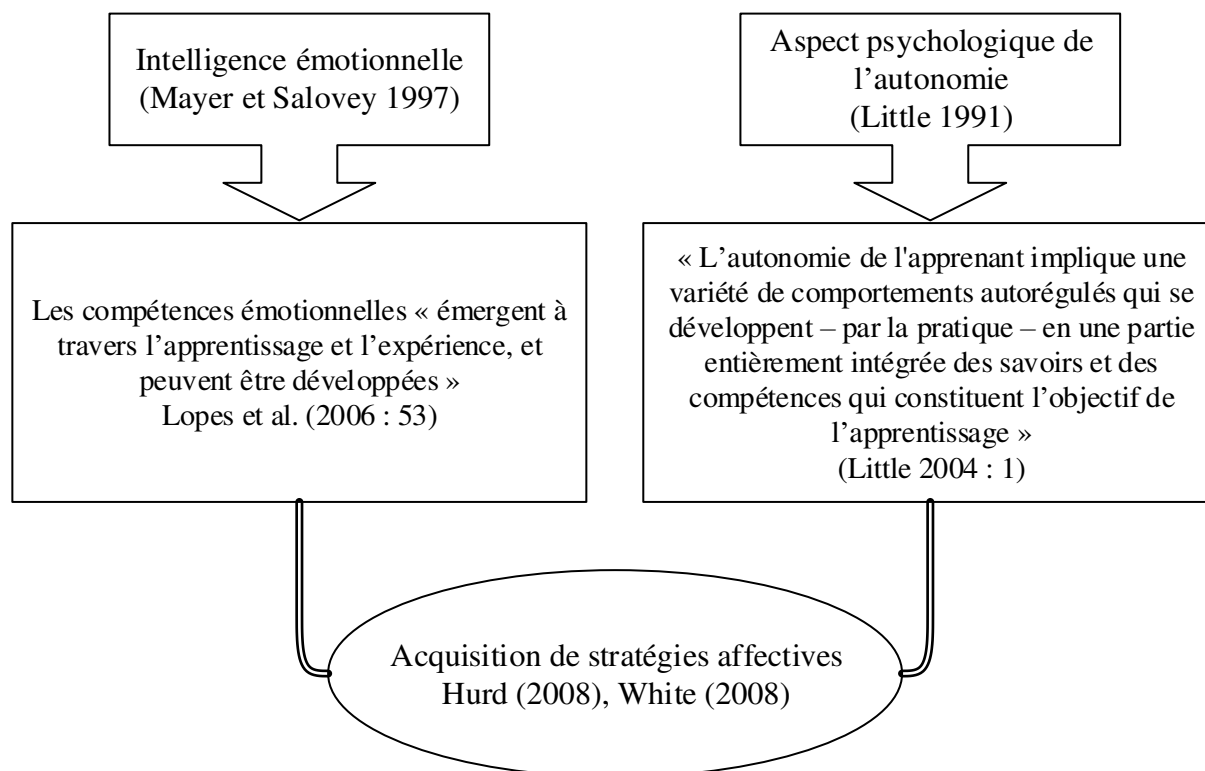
Intelligence émotionnelle
(Mayer et Salovey 1997)

Aspect psychologique de l'autonomie
(Little 1991)

Les compétences émotionnelles « émergent à travers l'apprentissage et l'expérience, et peuvent être développées »
Lopes et al. (2006 : 53)

« L'autonomie de l'apprenant implique une variété de comportements autorégulés qui se développent – par la pratique – en une partie entièrement intégrée des savoirs et des compétences qui constituent l'objectif de l'apprentissage »
(Little 2004 : 1)

Acquisition de stratégies affectives
Hurd (2008), White (2008)